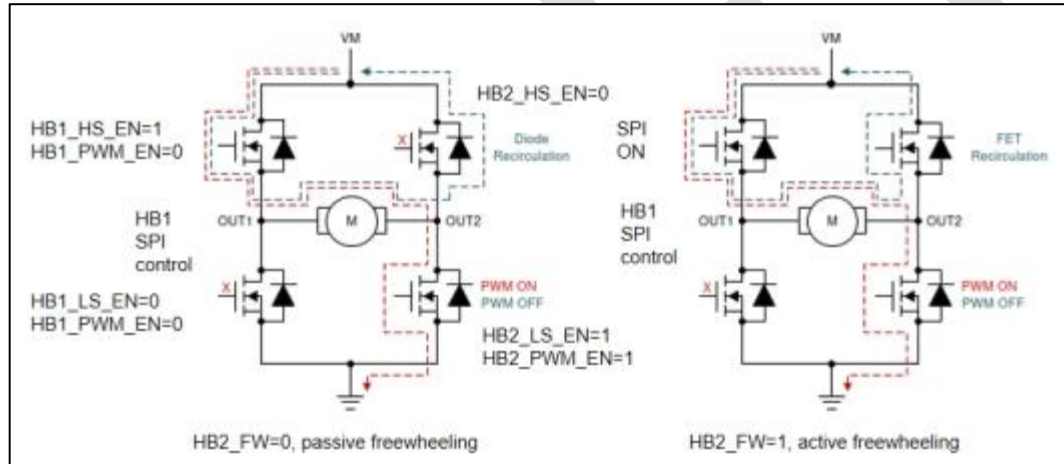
VM

HB2_HS_EN=0

HB1_HS_EN=1
HB1_PWM_EN=0

X

Diode
Recirculation

HB1
SPI
control

OUT1

M

OUT2

X

PWM ON
PWM OFF

HB1_LS_EN=0
HB1_PWM_EN=0

HB2_LS_EN=1
HB2_PWM_EN=1

HB2_FW=0, passive freewheeling

VM

SPI
ON

FET
Recirculation

HB1
SPI
control

OUT1

M

OUT2

X

PWM ON
PWM OFF

HB2_FW=1, active freewheeling